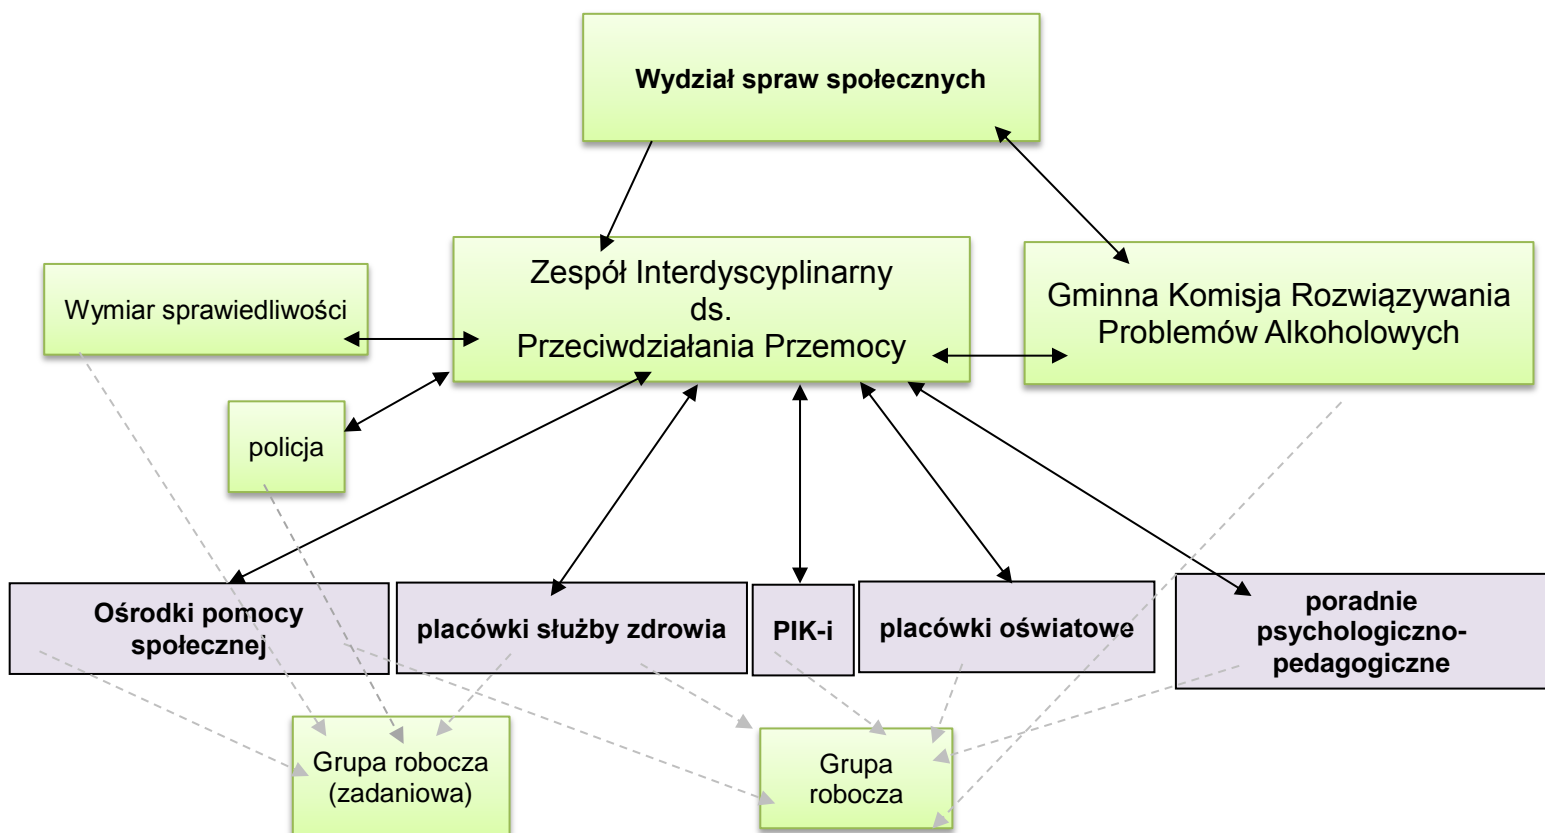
Wydział spraw społecznych

Wymiar sprawiedliwości

Zespół Interdyscyplinarny ds. Przeciwdziałania Przemocy

Gminna Komisja Rozwiązywania Problemów Alkoholowych

policja

Ośrodki pomocy społecznej

placówki służby zdrowia

PIK-i

placówki oświatowe

poradnie psychologiczno-pedagogiczne

Grupa robocza (zadaniowa)

Grupa robocza